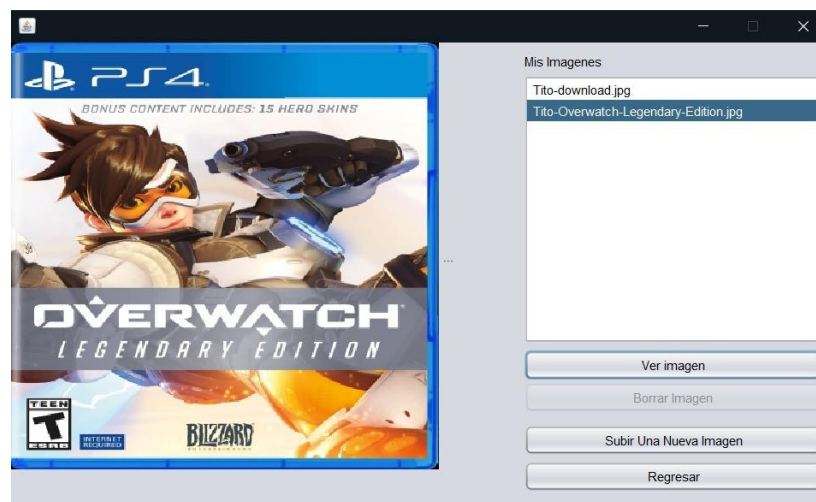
PS4

BONUS CONTENT INCLUDES: 15 HERO SKINS

OVERWATCH
LEGENDARY EDITION

TEEN T ESRB

INTERNET REQUIRED

BLIZZARD

Mis Imagenes

Tito-download.jpg

Tito-Overwatch-Legendary-Edition.jpg

Ver imagen

Borrar Imagen

Subir Una Nueva Imagen

Regresar